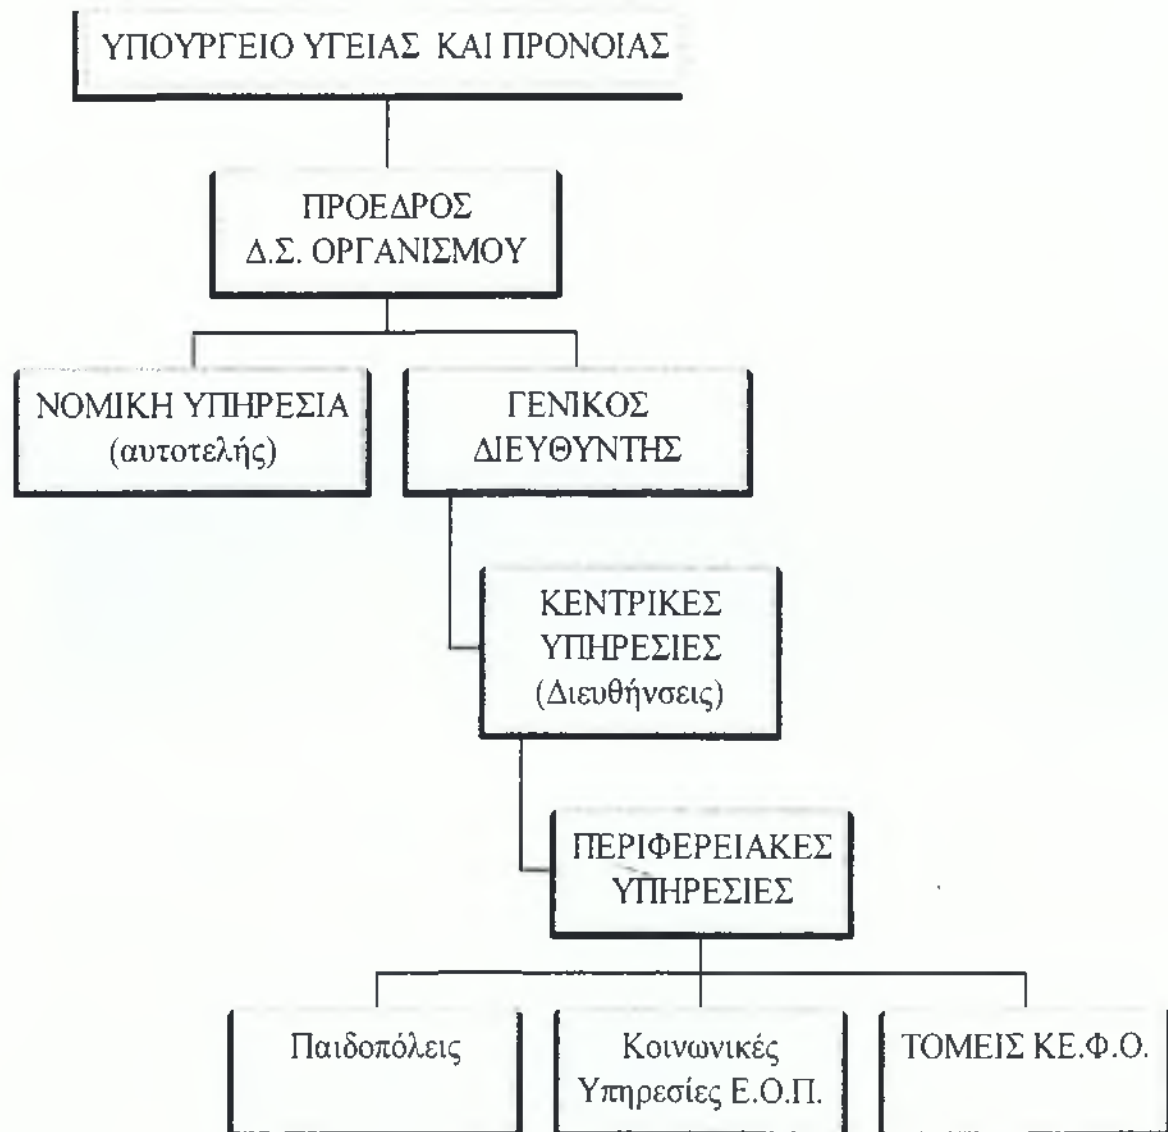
ΥΠΟΥΡΓΕΙΟ ΥΓΕΙΑΣ ΚΑΙ ΠΡΟΝΟΙΑΣ

ΠΡΟΕΔΡΟΣ
Δ.Σ. ΟΡΓΑΝΙΣΜΟΥ

ΝΟΜΙΚΗ ΥΠΗΡΕΣΙΑ
(αυτοτελής)

ΓΕΝΙΚΟΣ
ΔΙΕΥΘΥΝΤΗΣ

ΚΕΝΤΡΙΚΕΣ
ΥΠΗΡΕΣΙΕΣ
(Διευθήνσεις)

ΠΕΡΙΦΕΡΕΙΑΚΕΣ
ΥΠΗΡΕΣΙΕΣ

Παιδοπόλεις

Κοινωνικές
Υπηρεσίες Ε.Ο.Π.

ΤΟΜΕΙΣ ΚΕ.Φ.Ο.